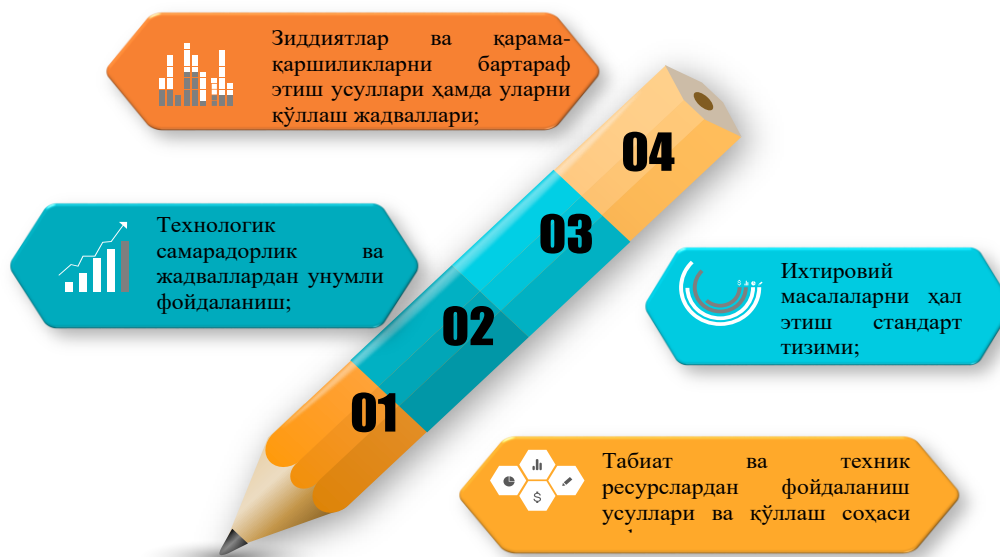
Зиддиятлар ва қарама-қаршиликларни бартараф этиш усуллари ҳамда уларни қўллаш жадваллари;

04

03

Технологик самарадорлик ва жадваллардан унумли фойдаланиш;

02

Ихтировий масалаларни ҳал этиш стандарт тизими;

01

$

Табиат ва техник ресурслардан фойдаланиш усуллари ва қўллаш соҳаси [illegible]